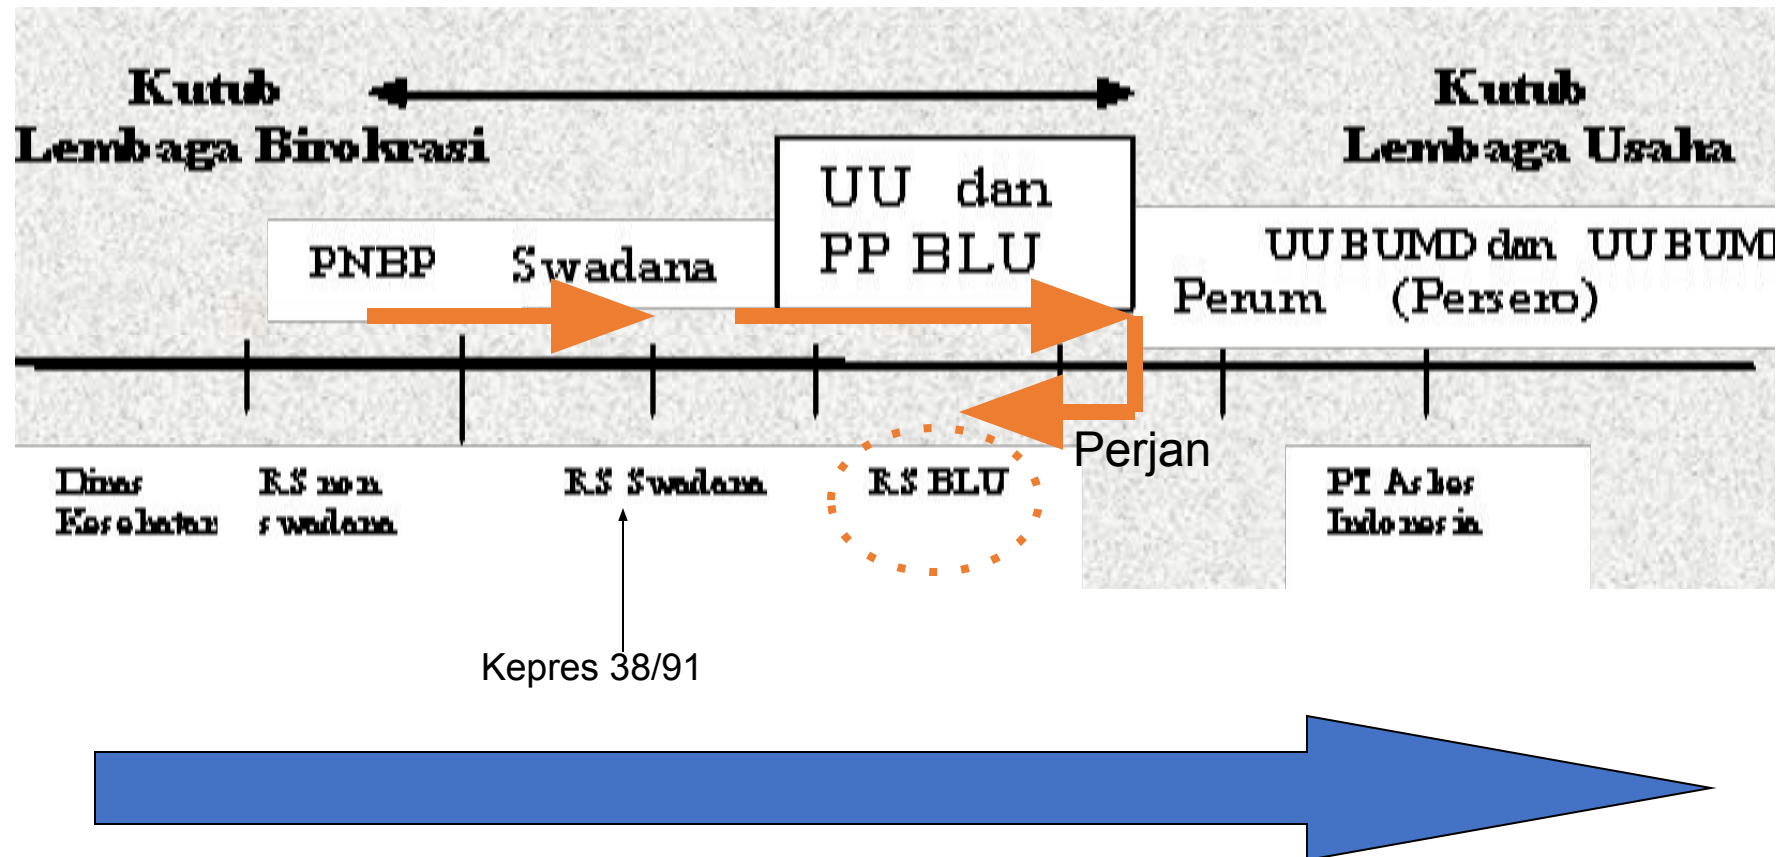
Kutub
Lembaga Birokrasi

Kutub
Lembaga Usaha

PNBP Swadana

UU dan
PP BLU

UU BUMD dan UU BUM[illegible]
Perum (Persero)

Dinas
Kesehatan

RS non
swadana

RS Swadana

RS BLU

Perjan

PT Askes
Indonesia

Kepres 38/91